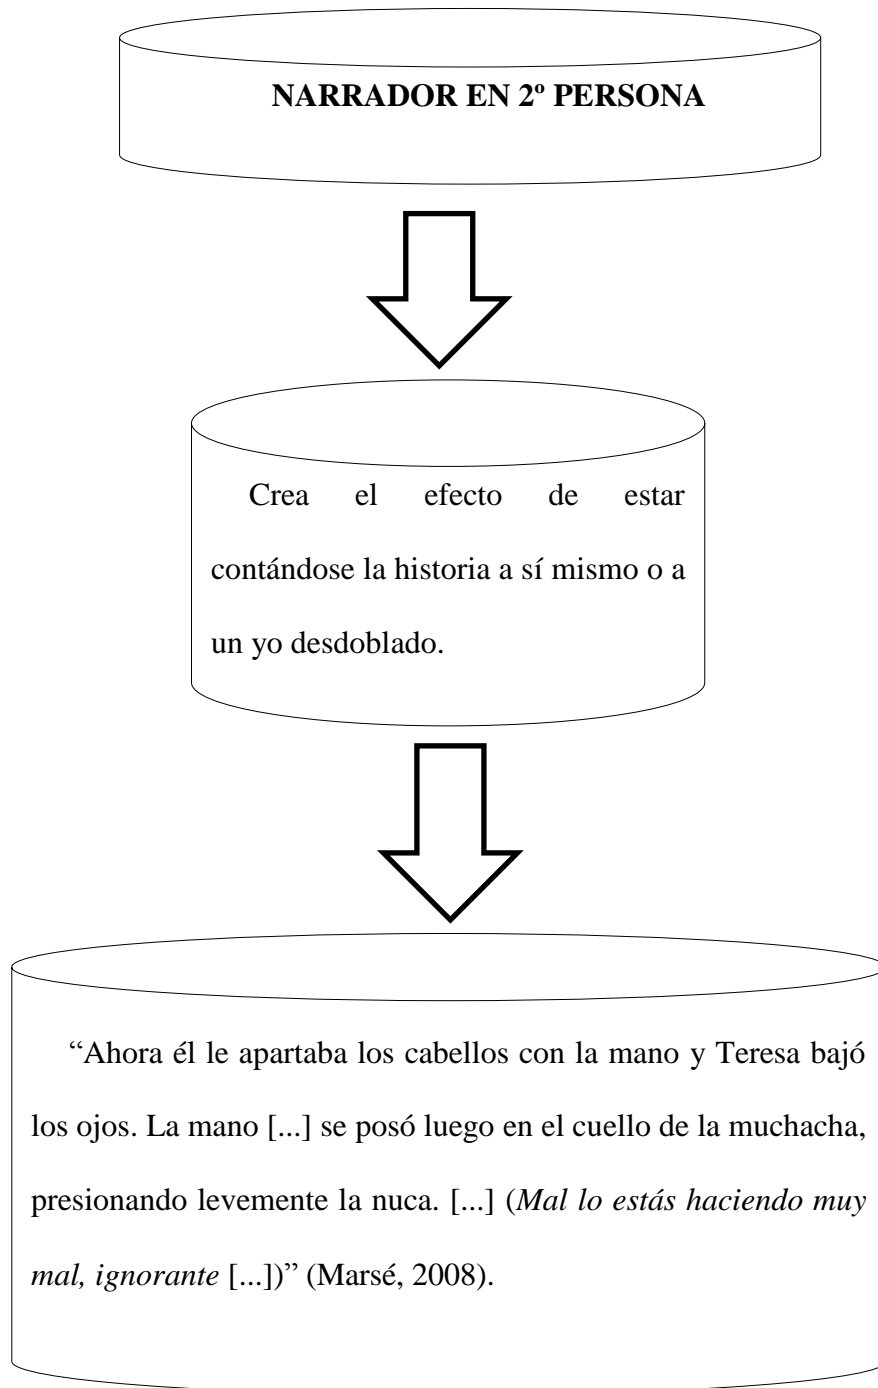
NARRADOR EN 2º PERSONA

Crea el efecto de estar contándose la historia a sí mismo o a un yo desdoblado.

“Ahora él le apartaba los cabellos con la mano y Teresa bajó los ojos. La mano [...] se posó luego en el cuello de la muchacha, presionando levemente la nuca. [...] (*Mal lo estás haciendo muy mal, ignorante* [...])” (Marsé, 2008).